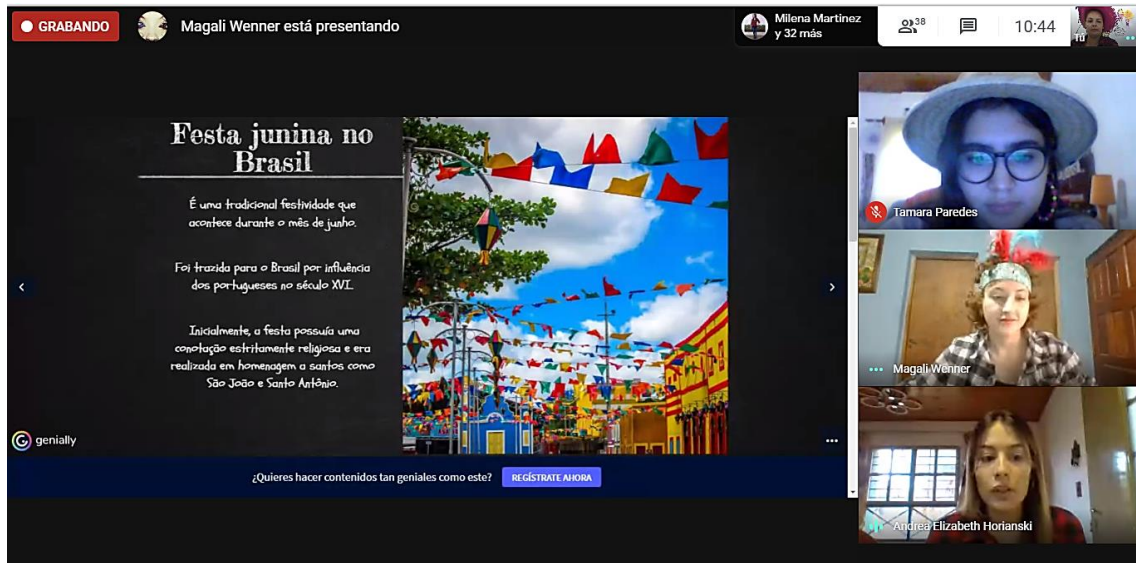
GRABANDO

Magali Wenner está presentando

Milena Martinez y 32 más

38

10:44

Tú

Festa junina no Brasil

É uma tradicional festividade que acontece durante o mês de junho.

Foi trazida para o Brasil por influência dos portugueses no século XVI.

Inicialmente, a festa possuía uma conotação estritamente religiosa e era realizada em homenagem a santos como São João e Santo Antônio.

genially

¿Quieres hacer contenidos tan geniales como este?

REGÍSTRATE AHORA

Tamara Paredes

Magali Wenner

Andrea Elizabeth Horianski